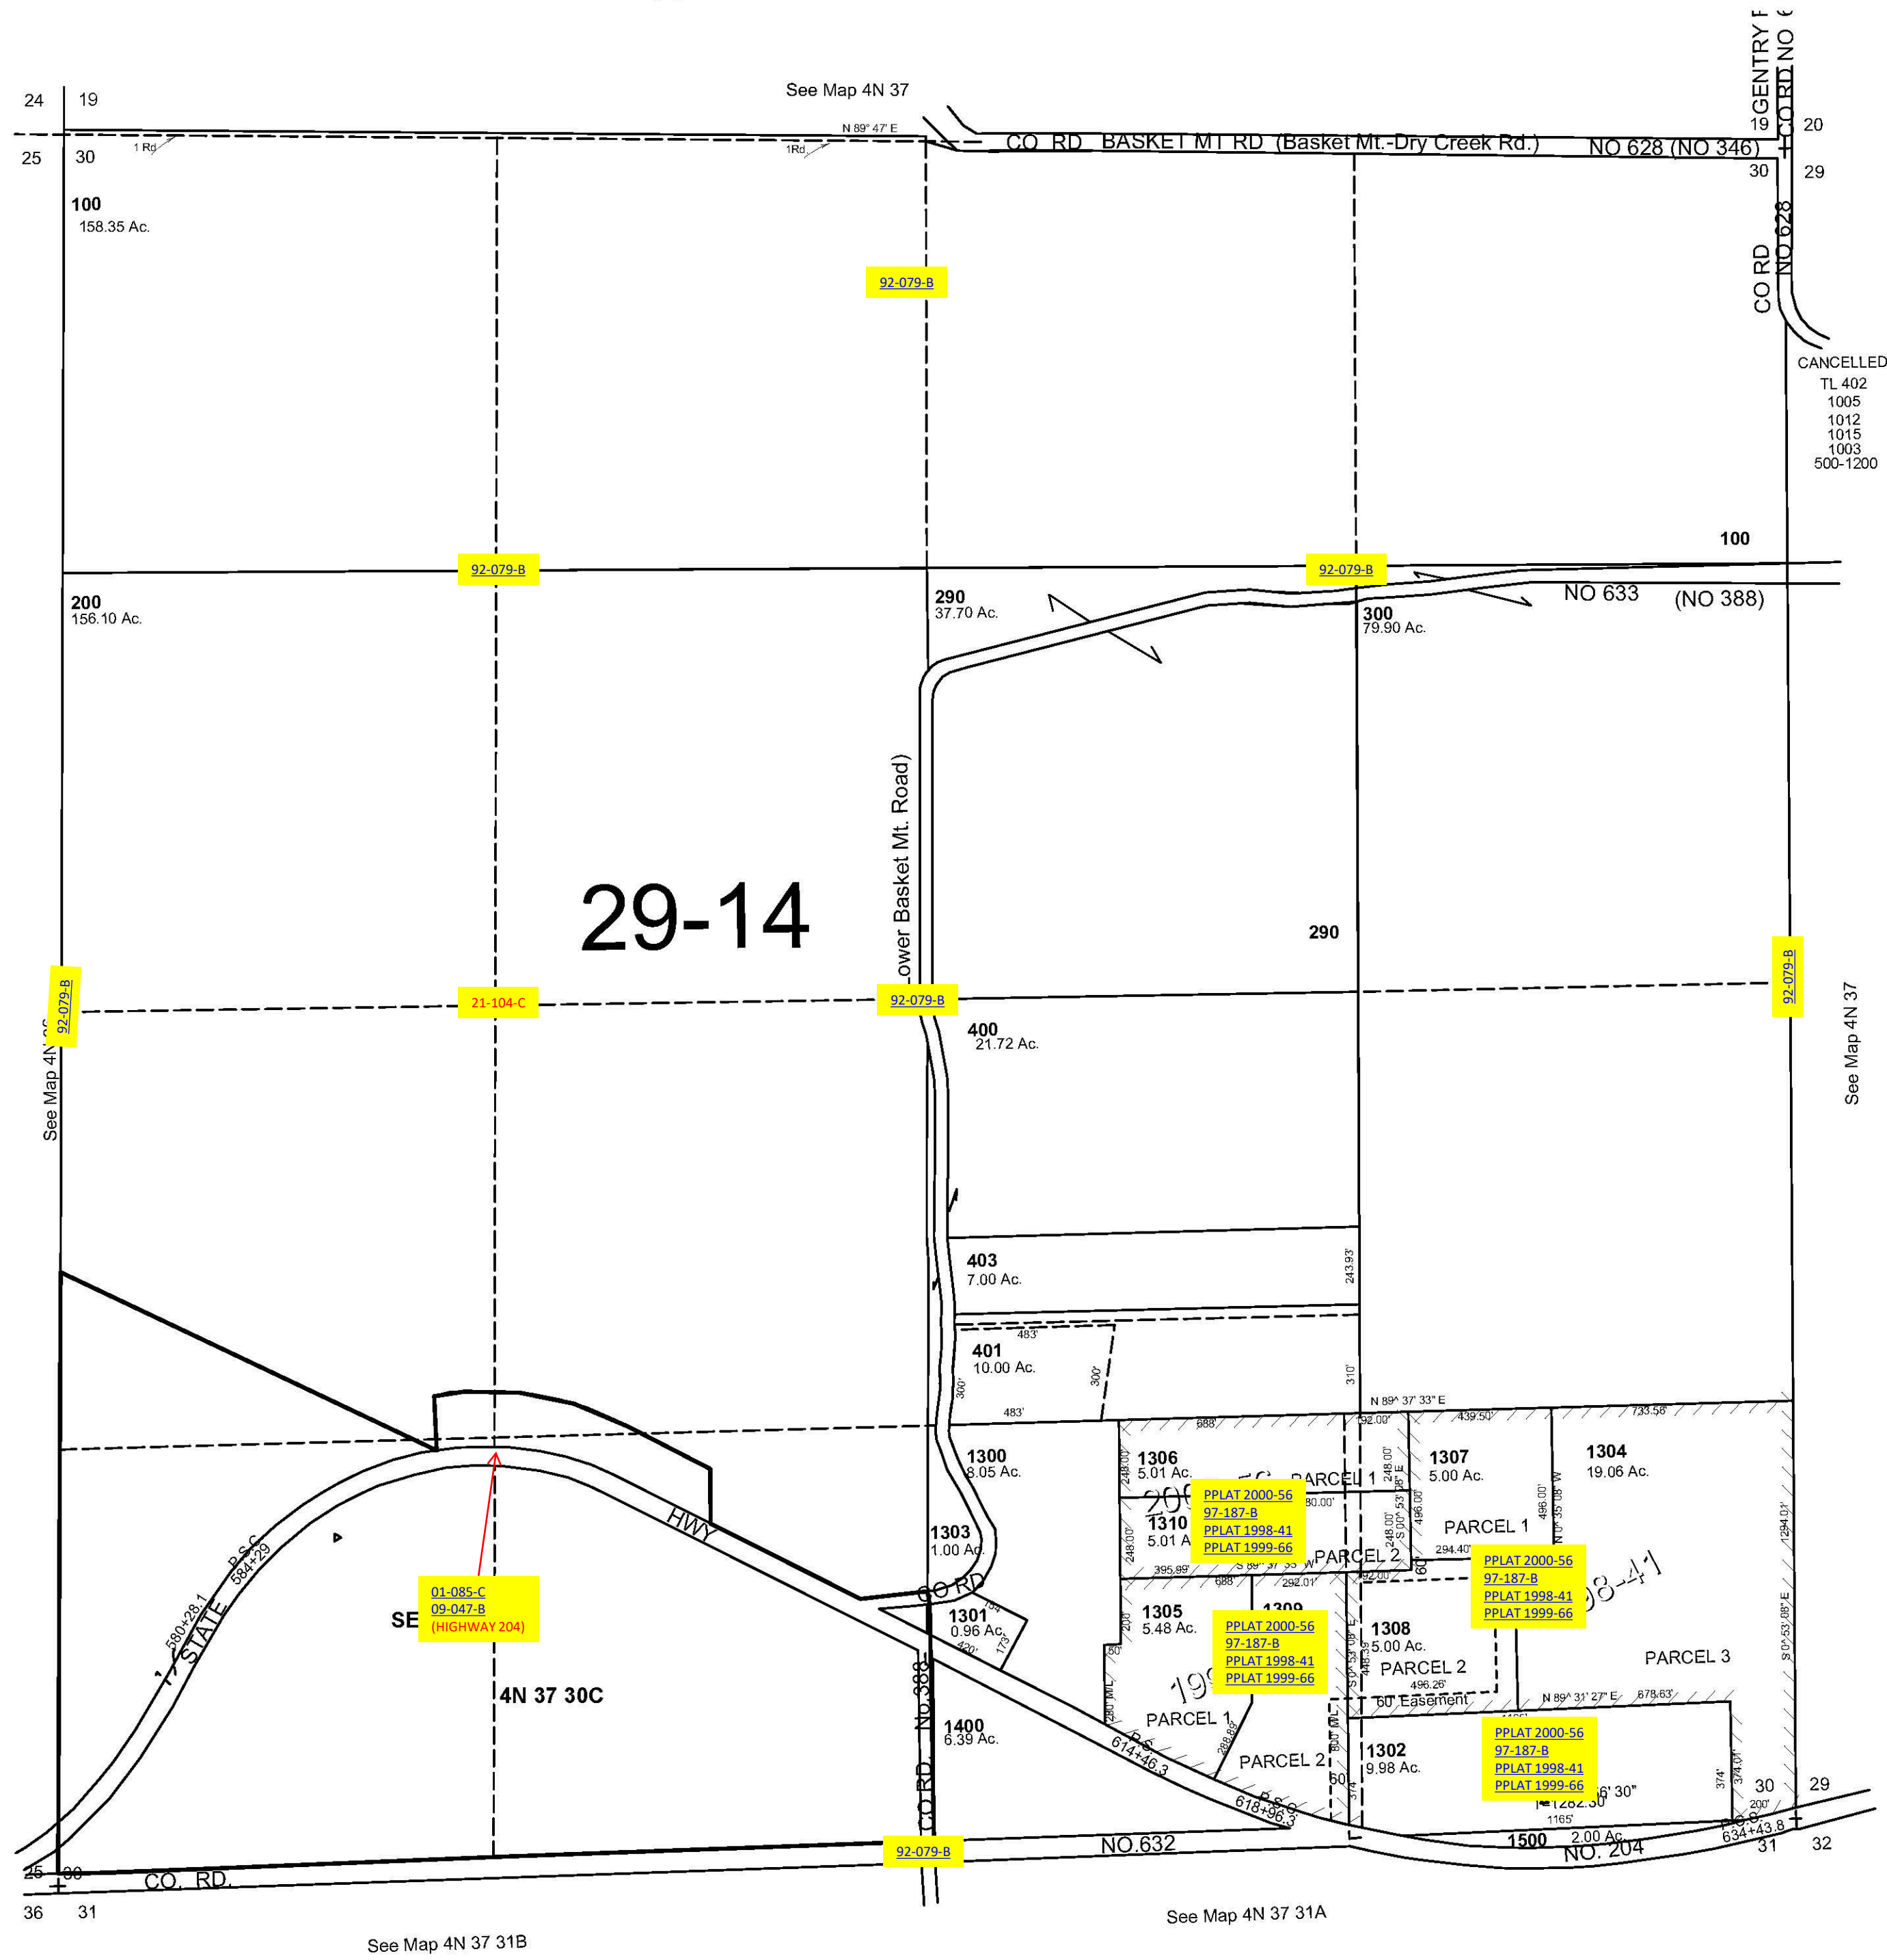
24 19
25 30
See Map 4N 37
N 89° 47' E
1 Rd
1Rd
CO RD BASKET MT RD (Basket Mt.-Dry Creek Rd.)
NO 628 (NO 346)
GENTRY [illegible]
CO RD NO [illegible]
19 20
30 29
CO RD NO 628
CANCELLED
TL 402
1005
1012
1015
1003
500-1200

100
158.35 Ac.

92-079-B

92-079-B
92-079-B
100
200
156.10 Ac.
290
37.70 Ac.
300
79.90 Ac.
NO 633 (NO 388)

29-14
Lower Basket Mt. Road
290

92-079-B
See Map 4N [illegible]
21-104-C
92-079-B
92-079-B
See Map 4N 37
400
21.72 Ac.

403
7.00 Ac.
243.93'
401
10.00 Ac.
483'
300'
300'
483'
310'
N 89^ 37' 33" E
688'
92.00'
439.50'
733.58'
1300
8.05 Ac.
1306
5.01 Ac.
PARCEL 1
1307
5.00 Ac.
1304
19.06 Ac.
PPLAT 2000-56
97-187-B
PPLAT 1998-41
PPLAT 1999-66
1310
5.01 A
80.00'
248.00'
496.00'
S 0° 53' 08" E
PARCEL 1
N 0° 35' 08" W
1294.01'
1303
1.00 Ac.
HWY
PARCEL 2
294.40'
PPLAT 2000-56
97-187-B
PPLAT 1998-41
PPLAT 1999-66
395.89'
292.01'
92.00'
CO RD
1301
0.96 Ac.
420'
173'
1305
5.48 Ac.
PPLAT 2000-56
97-187-B
PPLAT 1998-41
PPLAT 1999-66
1308
5.00 Ac.
PARCEL 2
496.26'
PARCEL 3
S 0^ 53' 08" E
60' Easement
N 89^ 31' 27" E
878.63'
580+28.1
P.S.C.
584+29
STATE
SE
01-085-C
09-047-B
(HIGHWAY 204)
4N 37 30C
CO. RD. No. 388
1400
6.39 Ac.
PARCEL 1
PARCEL 2
1302
9.98 Ac.
PPLAT 2000-56
97-187-B
PPLAT 1998-41
PPLAT 1999-66
P.S.
614+46.3
P.S.C.
618+96.3
1165'
374'
30 29
200'
634+43.8
1500 2.00 Ac.
NO. 204
31 32
92-079-B
NO.632
25 30
CO. RD.
36 31
See Map 4N 37 31B
See Map 4N 37 31A